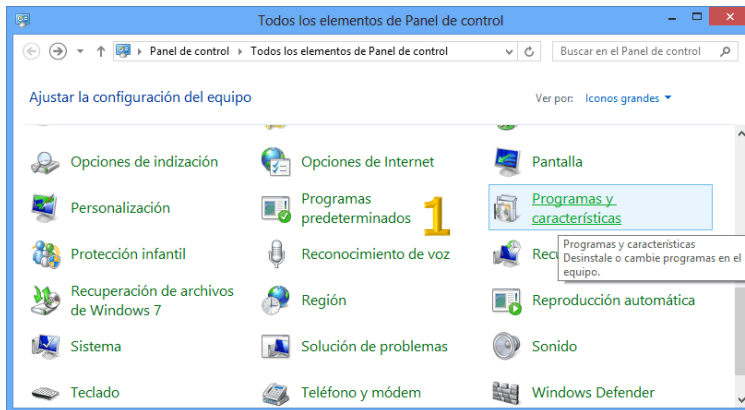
Todos los elementos de Panel de control

Panel de control ▸ Todos los elementos de Panel de control

Buscar en el Panel de control

Ajustar la configuración del equipo

Ver por: Iconos grandes ▾

Opciones de indización

Opciones de Internet

Pantalla

Personalización

Programas predeterminados

1

Programas y características

Protección infantil

Reconocimiento de voz

Recu

Programas y características
Desinstale o cambie programas en el equipo.

Recuperación de archivos de Windows 7

Región

Reproducción automática

Sistema

Solución de problemas

Sonido

Teclado

Teléfono y módem

Windows Defender